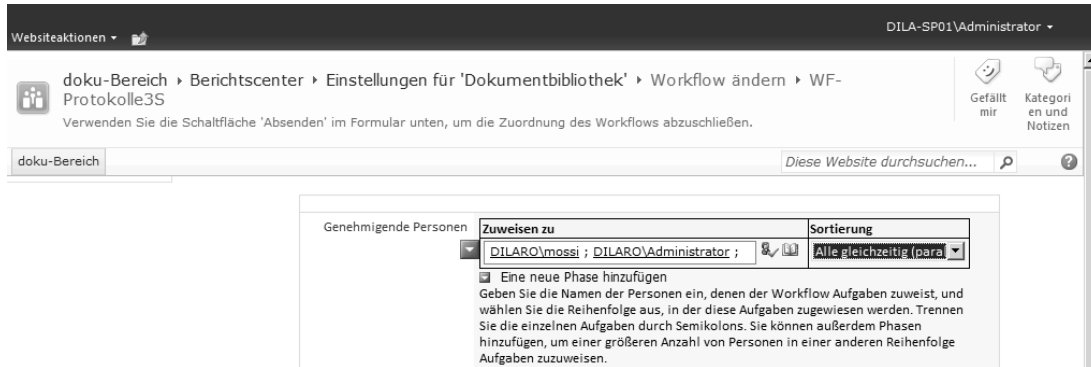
Websiteaktionen ▾

DILA-SP01\Administrator ▾

doku-Bereich ▸ Berichtscenter ▸ Einstellungen für 'Dokumentbibliothek' ▸ Workflow ändern ▸ WF-Protokolle3S

Verwenden Sie die Schaltfläche 'Absenden' im Formular unten, um die Zuordnung des Workflows abzuschließen.

Gefällt mir

Kategorien und Notizen

doku-Bereich

Diese Website durchsuchen...

Genehmigende Personen

| Zuweisen zu | Sortierung |
|---|---|
| DILARO\mossi ; DILARO\Administrator ; | Alle gleichzeitig (para |

Eine neue Phase hinzufügen

Geben Sie die Namen der Personen ein, denen der Workflow Aufgaben zuweist, und wählen Sie die Reihenfolge aus, in der diese Aufgaben zugewiesen werden. Trennen Sie die einzelnen Aufgaben durch Semikolons. Sie können außerdem Phasen hinzufügen, um einer größeren Anzahl von Personen in einer anderen Reihenfolge Aufgaben zuzuweisen.